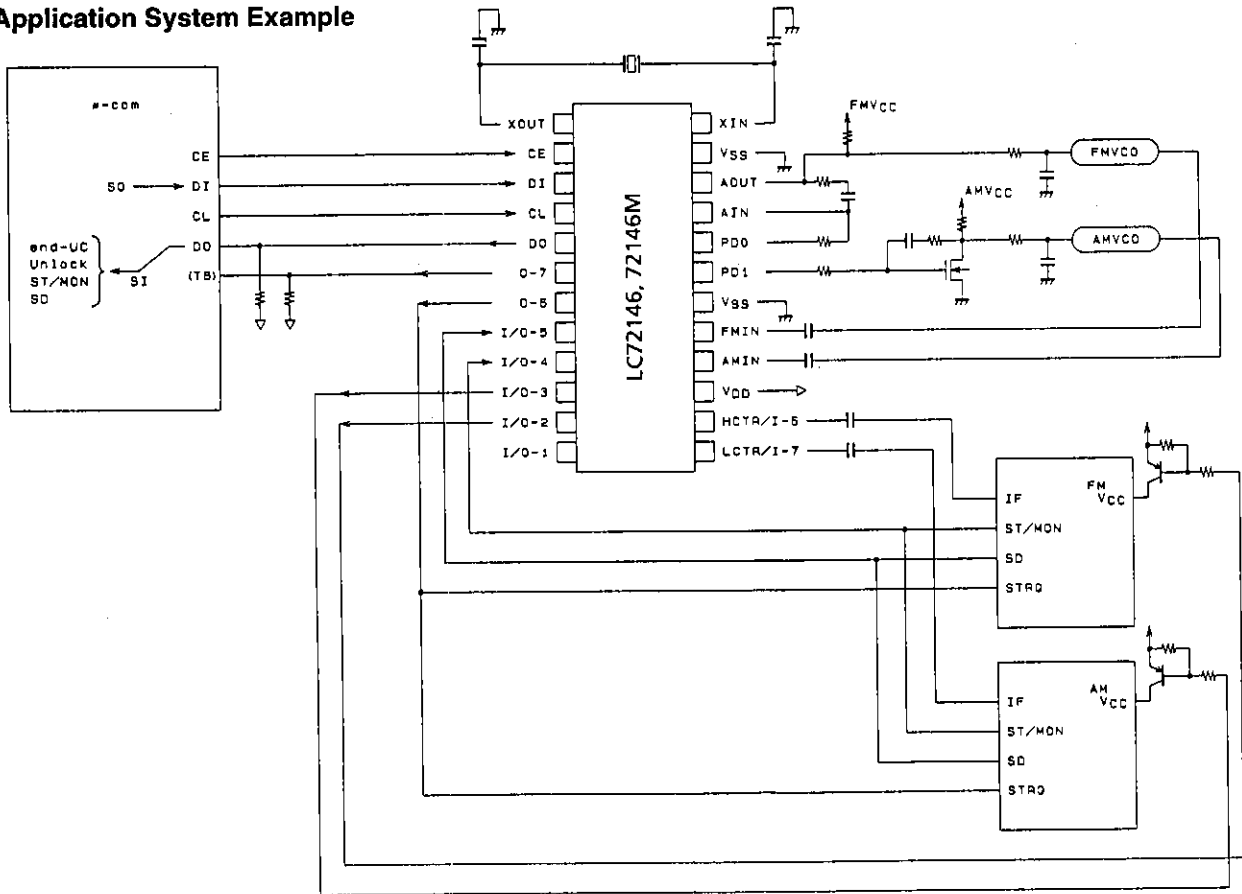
Application System Example

μ-com

CE
SO → DI
CL
end-UC
Unlock
ST/MON
SD
SI
DO
(TB)

CE
DI
CL
DO
O-7
O-6
I/O-5
I/O-4
I/O-3
I/O-2
I/O-1

LC72146, 72146M

XOUT
XIN
VSS
AOUT
AIN
PD0
PD1
VSS
FMIN
AMIN
VDD
HCTR/I-6
LCTR/I-7

FMVCC
AMVCC
FMVCO
AMVCO

IF
ST/MON
SD
STRQ
FM VCC

IF
ST/MON
SD
STRQ
AM VCC